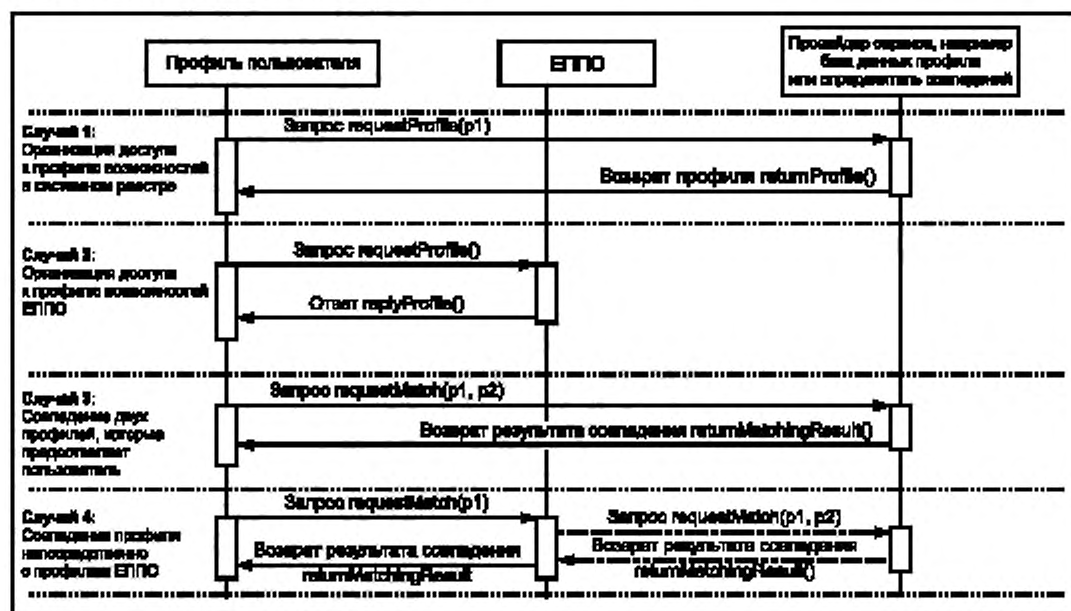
Профиль пользователя

ЕППО

Провайдер сервиса, например база данных профиля или определитель совпадений

Случай 1: Организация доступа к профилю возможностей в системном реестре

Запрос requestProfile(p1)

Возврат профиля returnProfile()

Случай 2: Организация доступа к профилю возможностей ЕППО

Запрос requestProfile()

Ответ replyProfile()

Случай 3: Совпадение двух профилей, которые предоставляет пользователь

Запрос requestMatch(p1, p2)

Возврат результата совпадения returnMatchingResult()

Случай 4: Совпадение профиля непосредственно с профилем ЕППО

Запрос requestMatch(p1)

Запрос requestMatch(p1, p2)

Возврат результата совпадения returnMatchingResult()

Возврат результата совпадения returnMatchingResult